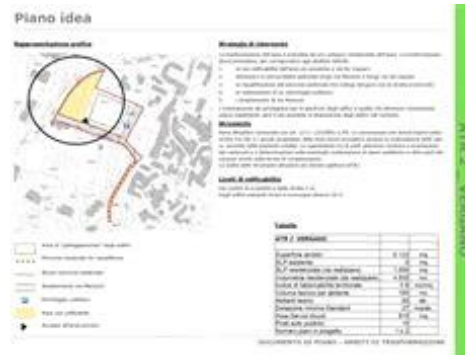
Piano idea

Rappresentazione grafica

Strategia di intervento

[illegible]

Perequazione

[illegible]

Livelli di edificabilità

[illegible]

Tabella

ATR 2 - VERGIASCO

| | | |
|---|---|---|
| Superficie ambito | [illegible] | mq |
| SLP esistente | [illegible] | mq |
| SLP residenziale (da realizzare) | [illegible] | mq |
| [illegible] | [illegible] | mq |
| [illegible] | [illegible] | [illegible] |
| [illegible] | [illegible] | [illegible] |
| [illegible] | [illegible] | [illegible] |
| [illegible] | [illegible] | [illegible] |
| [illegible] | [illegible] | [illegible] |
| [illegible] | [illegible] | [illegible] |
| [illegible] | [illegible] | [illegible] |
| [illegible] | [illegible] | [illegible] |

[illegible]

DOCUMENTO DI PIANO – AMBITI DI TRASFORMAZIONE

ATR 2 – VERGIASCO